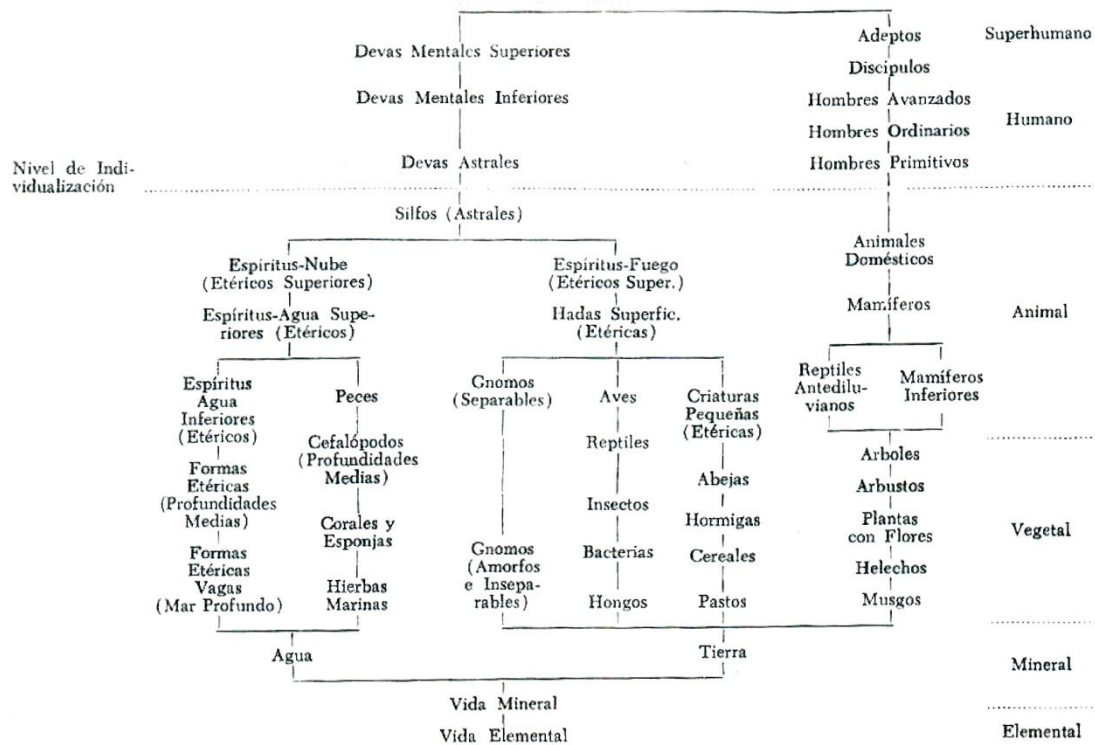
Devas Mentales Superiores

Devas Mentales Inferiores

Devas Astrales

Adeptos

Discipulos

Hombres Avanzados

Hombres Ordinarios

Hombres Primitivos

Superhumano

Humano

Nivel de Individualización

Silfos (Astrales)

Espíritus-Nube (Etéricos Superiores)

Espíritus-Agua Superiores (Etéricos)

Espíritus-Fuego (Etéricos Super.)

Hadas Superfic. (Etéricas)

Animales Domésticos

Mamíferos

Animal

Espíritus Agua Inferiores (Etéricos)

Formas Etéricas (Profundidades Medias)

Formas Etéricas Vagas (Mar Profundo)

Peces

Cefalópodos (Profundidades Medias)

Corales y Esponjas

Hierbas Marinas

Gnomos (Separables)

Gnomos (Amorfos e Inseparables)

Aves

Reptiles

Insectos

Bacterias

Hongos

Criaturas Pequeñas (Etéricas)

Abejas

Hormigas

Cereales

Pastos

Reptiles Antediluvianos

Mamíferos Inferiores

Arboles

Arbustos

Plantas con Flores

Helechos

Musgos

Vegetal

Agua

Tierra

Mineral

Vida Mineral

Vida Elemental

Elemental